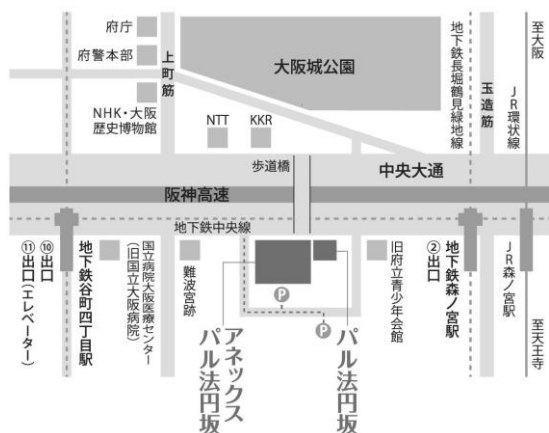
府庁
府警本部
上町筋
NHK・大阪歴史博物館
NTT
KKR
大阪城公園
地下鉄長堀鶴見緑地線
玉造筋
JR環状線
至大阪
歩道橋
中央大通
阪神高速
地下鉄中央線
⑪⑩出口(エレベーター)
地下鉄谷町四丁目駅
国立病院大阪医療センター(旧国立大阪病院)
難波宮跡
アネックスパル法円坂
パル法円坂
旧府立青少年会館
②出口
地下鉄森ノ宮駅
JR森ノ宮駅
至天王寺
P
P